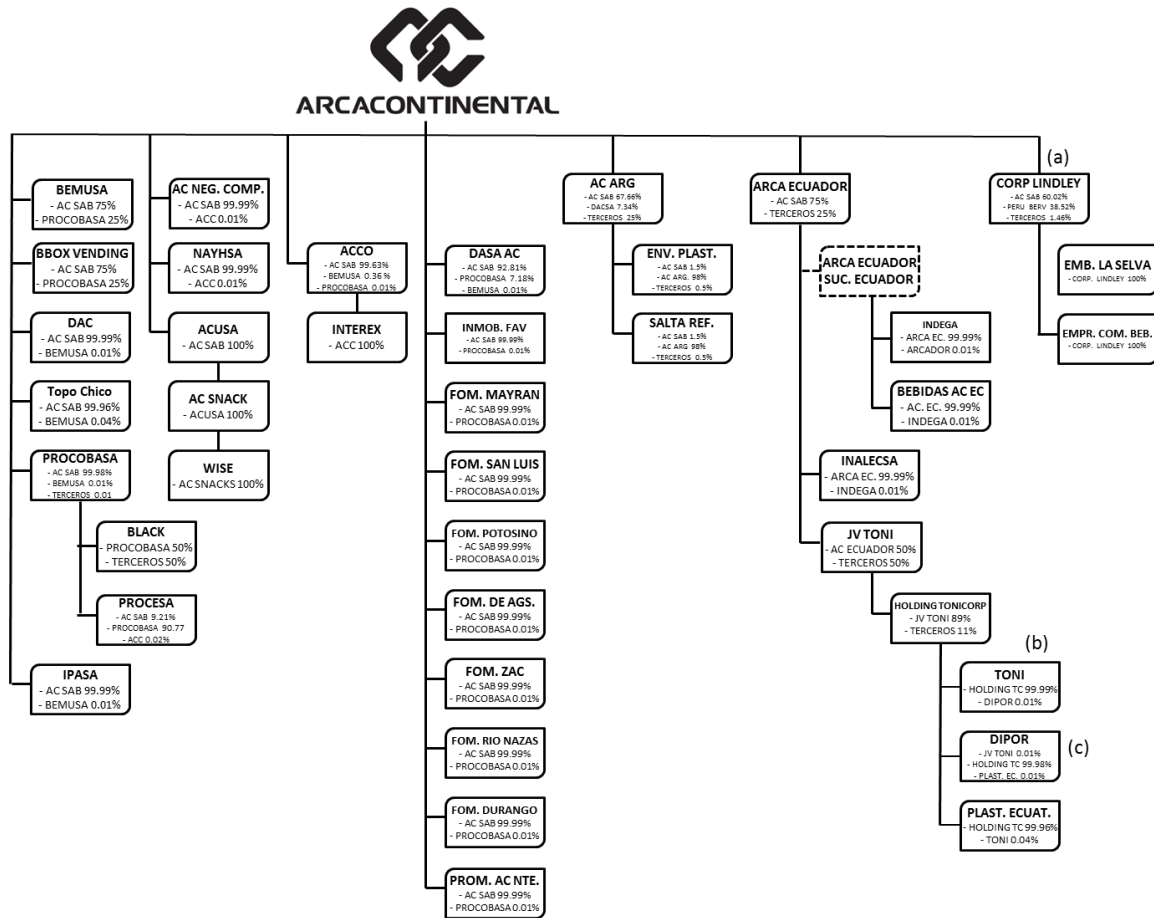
ARCACONTINENTAL

BEMUSA
- AC SAB 75%
- PROCOBASA 25%

BBOX VENDING
- AC SAB 75%
- PROCOBASA 25%

DAC
- AC SAB 99.99%
- BEMUSA 0.01%

Topo Chico
- AC SAB 99.96%
- BEMUSA 0.04%

PROCOBASA
- AC SAB 99.98%
- BEMUSA 0.01%
- TERCEROS 0.01

BLACK
- PROCOBASA 50%
- TERCEROS 50%

PROCESA
- AC SAB 9.21%
- PROCOBASA 90.77
- ACC 0.02%

IPASA
- AC SAB 99.99%
- BEMUSA 0.01%

AC NEG. COMP.
- AC SAB 99.99%
- ACC 0.01%

NAYHSA
- AC SAB 99.99%
- ACC 0.01%

ACUSA
- AC SAB 100%

AC SNACK
- ACUSA 100%

WISE
- AC SNACKS 100%

ACCO
- AC SAB 99.63%
- BEMUSA 0.36 %
- PROCOBASA 0.01%

INTEREX
- ACC 100%

DASA AC
- AC SAB 92.81%
- PROCOBASA 7.18%
- BEMUSA 0.01%

INMOB. FAV
- AC SAB 99.99%
- PROCOBASA 0.01%

FOM. MAYRAN
- AC SAB 99.99%
- PROCOBASA 0.01%

FOM. SAN LUIS
- AC SAB 99.99%
- PROCOBASA 0.01%

FOM. POTOSINO
- AC SAB 99.99%
- PROCOBASA 0.01%

FOM. DE AGS.
- AC SAB 99.99%
- PROCOBASA 0.01%

FOM. ZAC
- AC SAB 99.99%
- PROCOBASA 0.01%

FOM. RIO NAZAS
- AC SAB 99.99%
- PROCOBASA 0.01%

FOM. DURANGO
- AC SAB 99.99%
- PROCOBASA 0.01%

PROM. AC NTE.
- AC SAB 99.99%
- PROCOBASA 0.01%

AC ARG
- AC SAB 67.66%
- DACSA 7.34%
- TERCEROS 25%

ENV. PLAST.
- AC SAB 1.5%
- AC ARG. 98%
- TERCEROS 0.5%

SALTA REF.
- AC SAB 1.5%
- AC ARG 98%
- TERCEROS 0.5%

ARCA ECUADOR
- AC SAB 75%
- TERCEROS 25%

ARCA ECUADOR
SUC. ECUADOR

INDEGA
- ARCA EC. 99.99%
- ARCADOR 0.01%

BEBIDAS AC EC
- AC. EC. 99.99%
- INDEGA 0.01%

INALECSA
- ARCA EC. 99.99%
- INDEGA 0.01%

JV TONI
- AC ECUADOR 50%
- TERCEROS 50%

HOLDING TONICORP
- JV TONI 89%
- TERCEROS 11%

(b)

TONI
- HOLDING TC 99.99%
- DIPOR 0.01%

DIPOR
- JV TONI 0.01%
- HOLDING TC 99.98%
- PLAST. EC. 0.01%

(c)

PLAST. ECUAT.
- HOLDING TC 99.96%
- TONI 0.04%

(a)

CORP LINDLEY
- AC SAB 60.02%
- PERU BERV 38.52%
- TERCEROS 1.46%

EMB. LA SELVA
- CORP. LINDLEY 100%

EMPR. COM. BEB.
- CORP. LINDLEY 100%